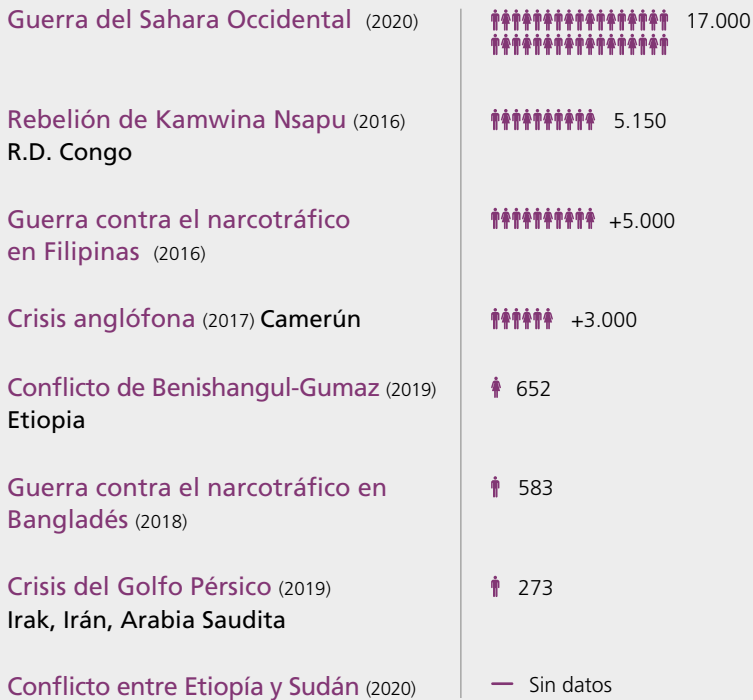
Guerra del Sahara Occidental (2020)

17.000

Rebelión de Kamwina Nsapu (2016) R.D. Congo

5.150

Guerra contra el narcotráfico en Filipinas (2016)

+5.000

Crisis anglófona (2017) Camerún

+3.000

Conflicto de Benishangul-Gumaz (2019) Etiopia

652

Guerra contra el narcotráfico en Bangladés (2018)

583

Crisis del Golfo Pérsico (2019) Irak, Irán, Arabia Saudita

273

Conflicto entre Etiopía y Sudán (2020)

Sin datos